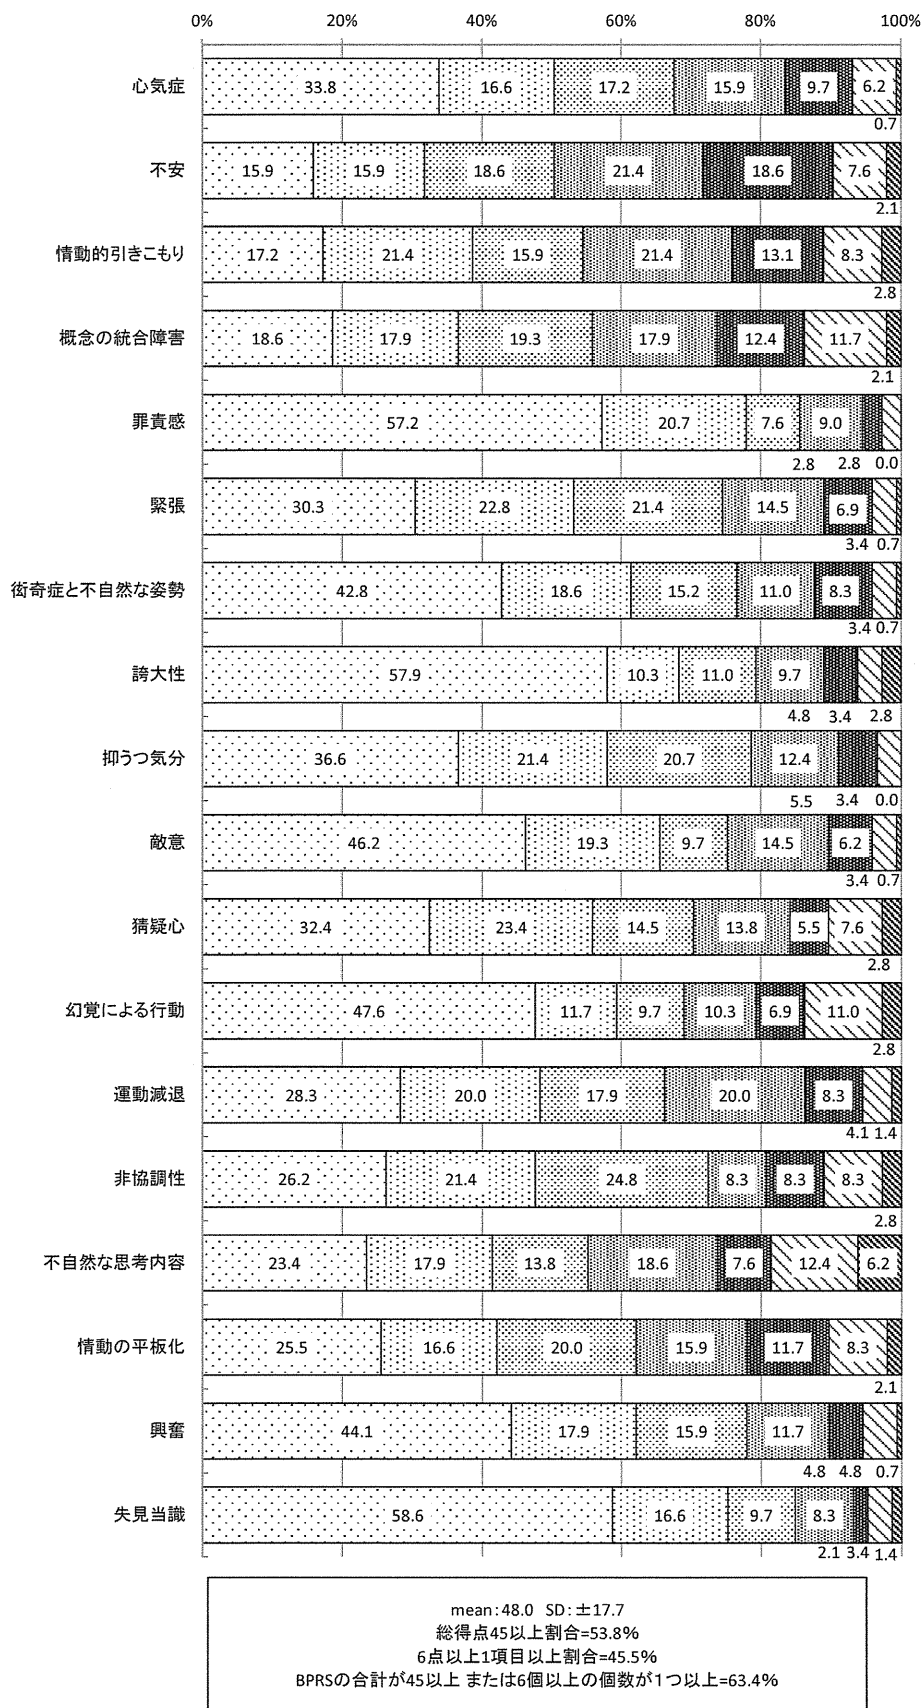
0% 20% 40% 60% 80% 100%

心気症 33.8 16.6 17.2 15.9 9.7 6.2 0.7

不安 15.9 15.9 18.6 21.4 18.6 7.6 2.1

情動的引きこもり 17.2 21.4 15.9 21.4 13.1 8.3 2.8

概念の統合障害 18.6 17.9 19.3 17.9 12.4 11.7 2.1

罪責感 57.2 20.7 7.6 9.0 2.8 2.8 0.0

緊張 30.3 22.8 21.4 14.5 6.9 3.4 0.7

衒奇症と不自然な姿勢 42.8 18.6 15.2 11.0 8.3 3.4 0.7

誇大性 57.9 10.3 11.0 9.7 4.8 3.4 2.8

抑うつ気分 36.6 21.4 20.7 12.4 5.5 3.4 0.0

敵意 46.2 19.3 9.7 14.5 6.2 3.4 0.7

猜疑心 32.4 23.4 14.5 13.8 5.5 7.6 2.8

幻覚による行動 47.6 11.7 9.7 10.3 6.9 11.0 2.8

運動減退 28.3 20.0 17.9 20.0 8.3 4.1 1.4

非協調性 26.2 21.4 24.8 8.3 8.3 8.3 2.8

不自然な思考内容 23.4 17.9 13.8 18.6 7.6 12.4 6.2

情動の平板化 25.5 16.6 20.0 15.9 11.7 8.3 2.1

興奮 44.1 17.9 15.9 11.7 4.8 4.8 0.7

失見当識 58.6 16.6 9.7 8.3 2.1 3.4 1.4

mean:48.0 SD:±17.7
総得点45以上割合=53.8%
6点以上1項目以上割合=45.5%
BPRSの合計が45以上 または6個以上の個数が1つ以上=63.4%